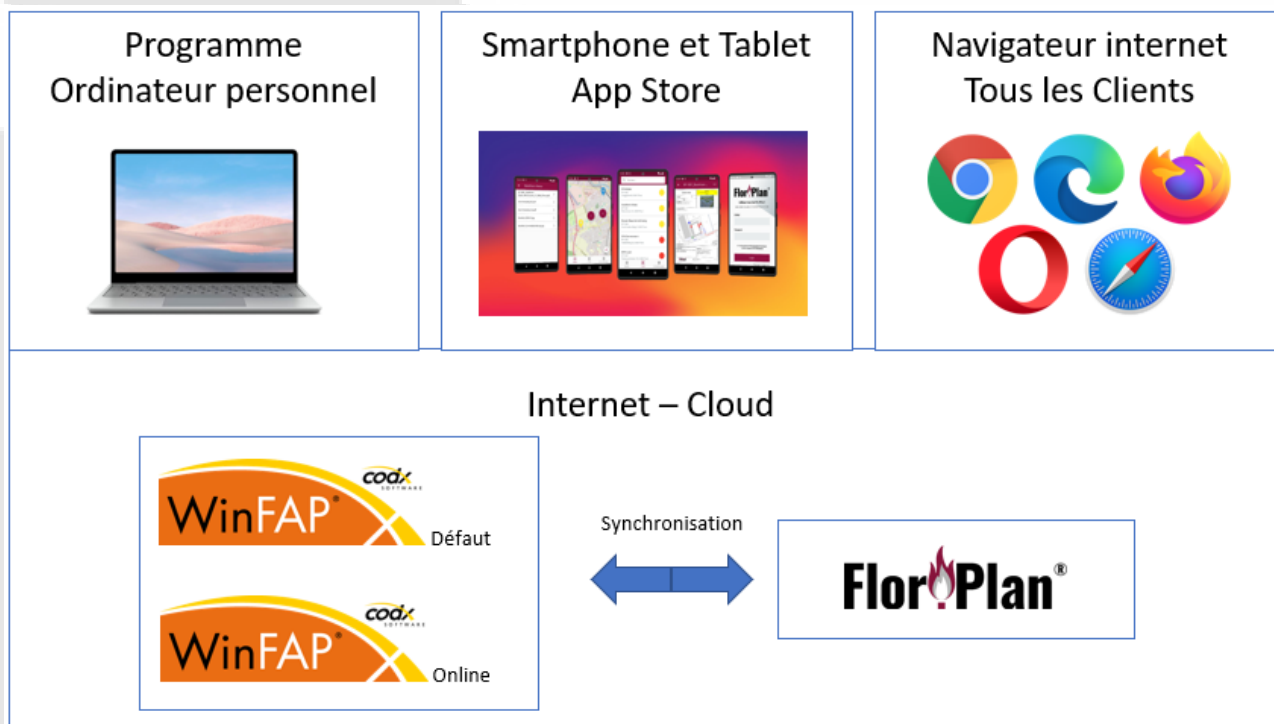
Programme
Ordinateur personnel

Smartphone et Tablet
App Store

Navigateur internet
Tous les Clients

Internet – Cloud

codx SOFTWARE
WinFAP®
Défaut

codx SOFTWARE
WinFAP®
Online

Synchronisation

FlorPlan®